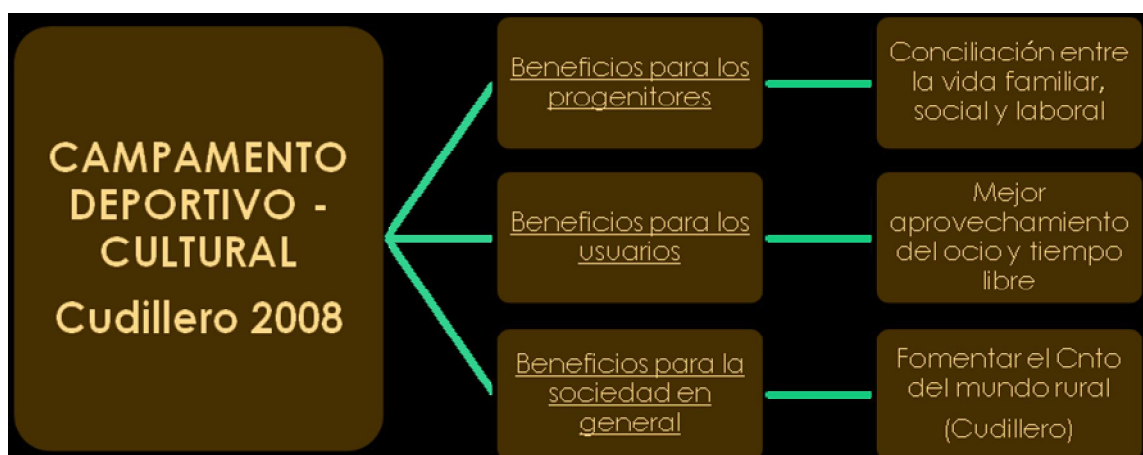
CAMPAMENTO DEPORTIVO - CULTURAL
Cudillero 2008

Beneficios para los progenitores

Conciliación entre la vida familiar, social y laboral

Beneficios para los usuarios

Mejor aprovechamiento del ocio y tiempo libre

Beneficios para la sociedad en general

Fomentar el Cnto del mundo rural

(Cudillero)